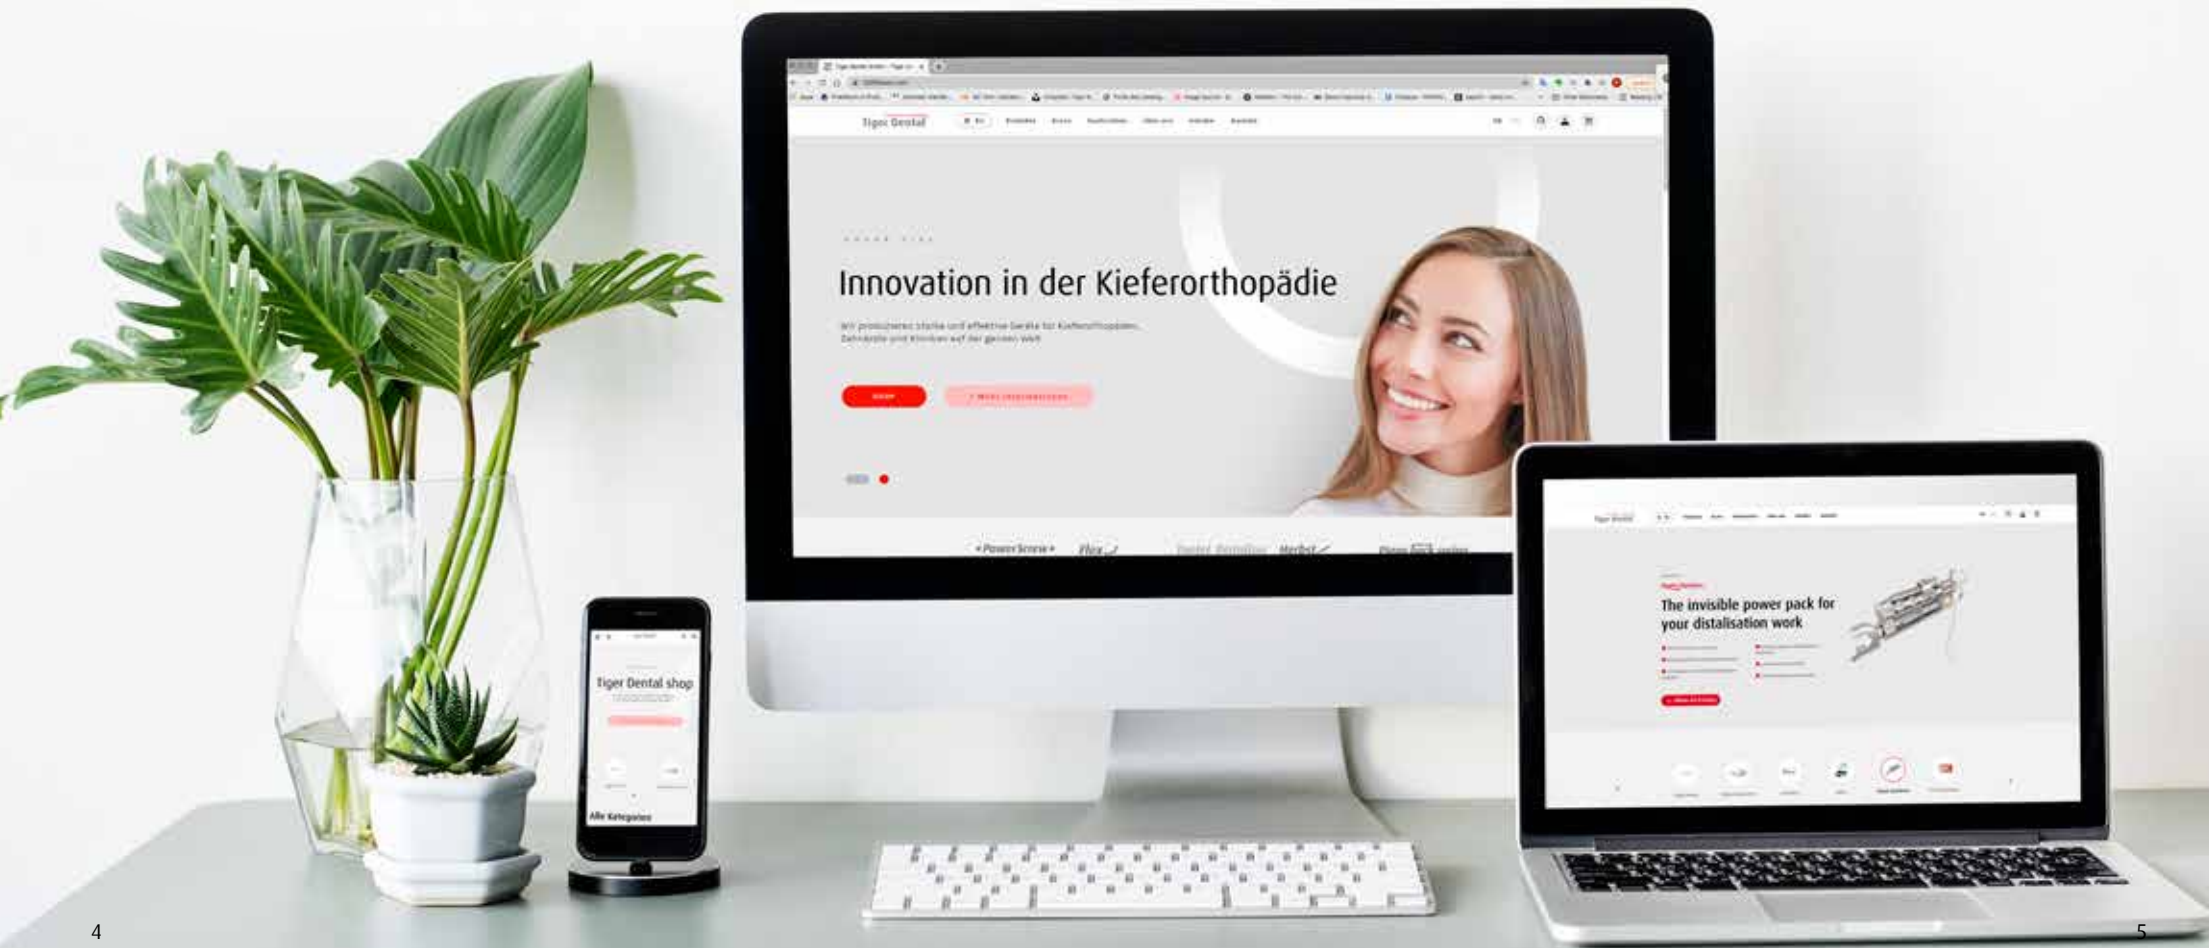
Tiger Dental

Innovation in der Kieferorthopädie

Wir produzieren starke und effektive Geräte für Kieferorthopäden, Zahnärzte und Kliniken auf der ganzen Welt

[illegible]

PowerScrew

Flex

Herbst

Tiger Dental shop

Alle Kategorien

Tiger Dental

The invisible power pack for your distalisation work

4

5